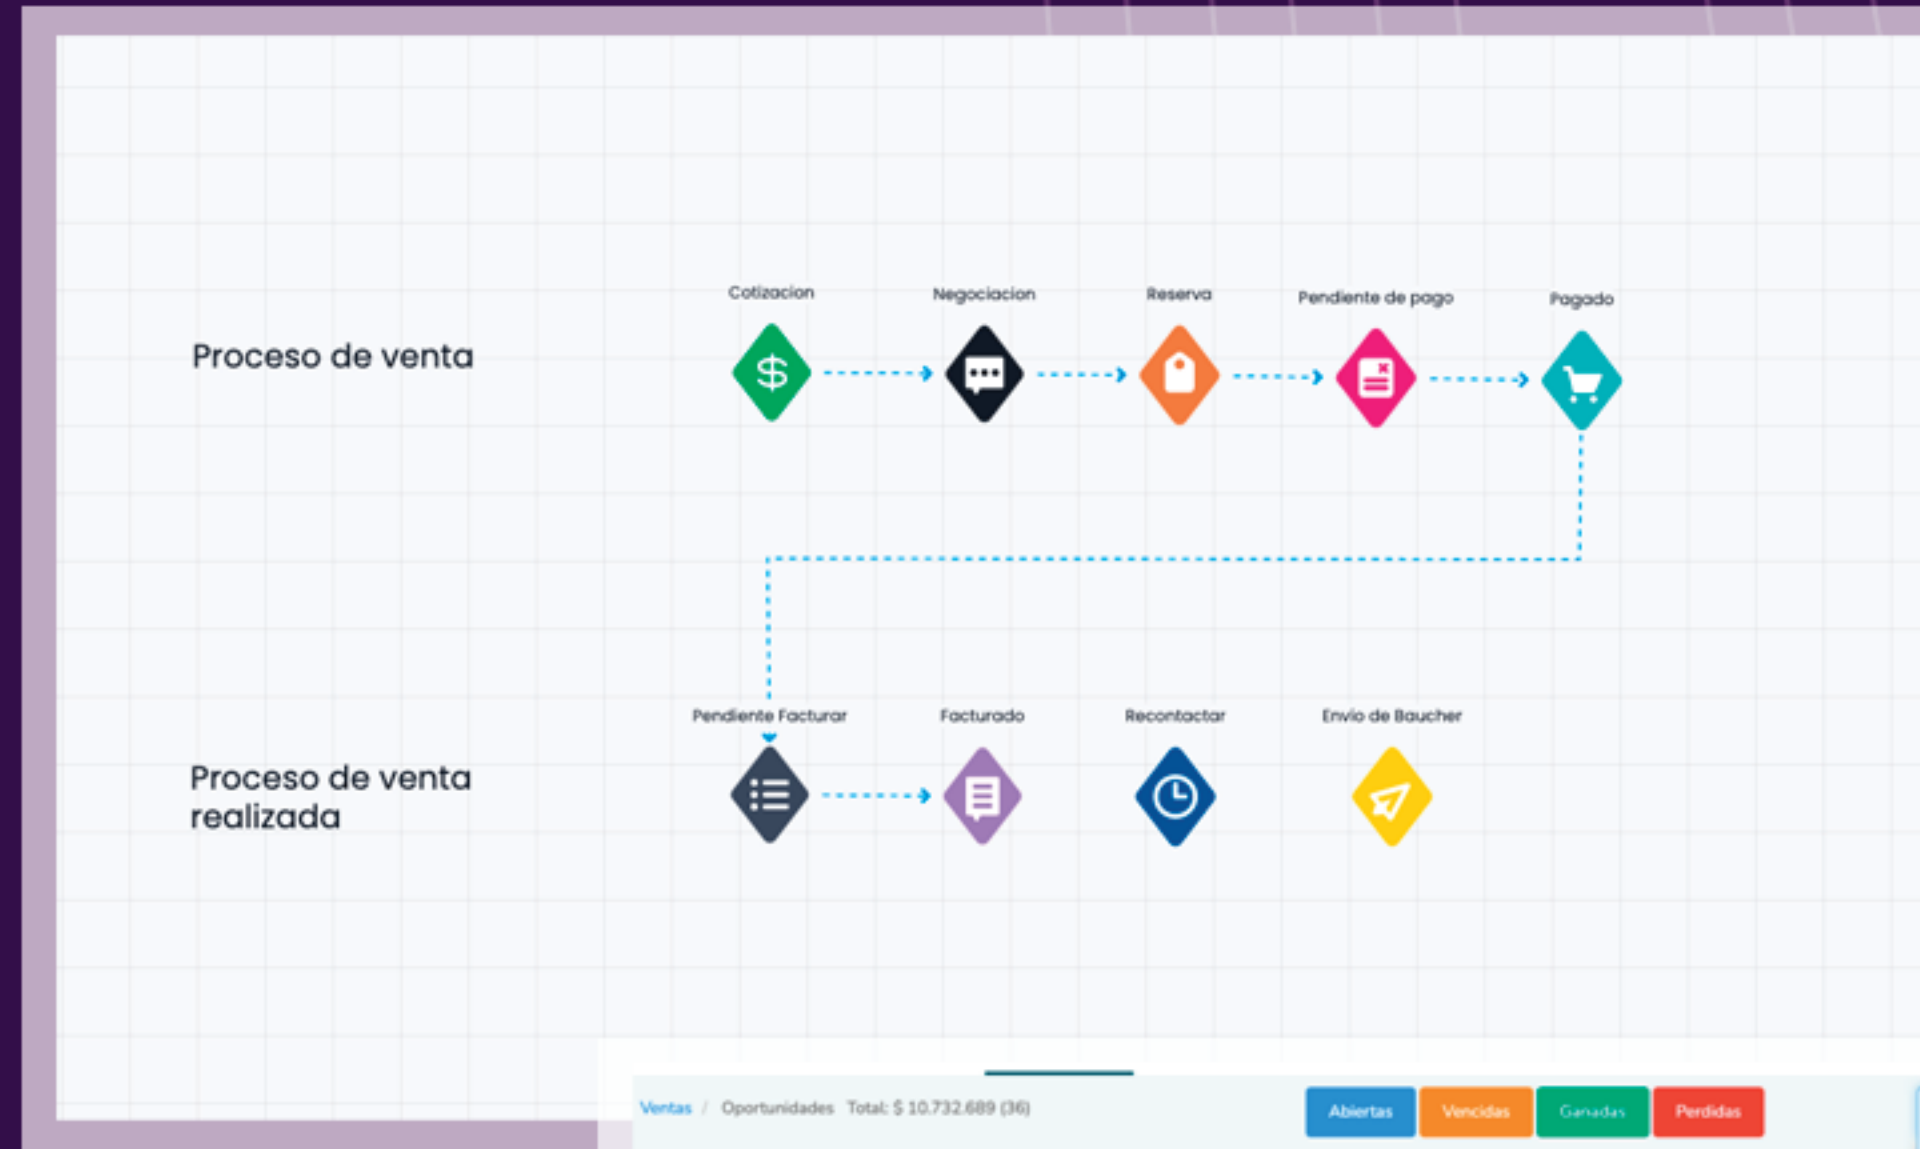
Proceso de venta

Cotizacion

Negociacion

Reserva

Pendiente de pago

Pagado

Proceso de venta realizada

Pendiente Facturar

Facturado

Recontactar

Envio de Baucher

Ventas / Oportunidades Total: $ 10.732.689 (36)

Abiertas

Vencidas

Ganadas

Perdidas